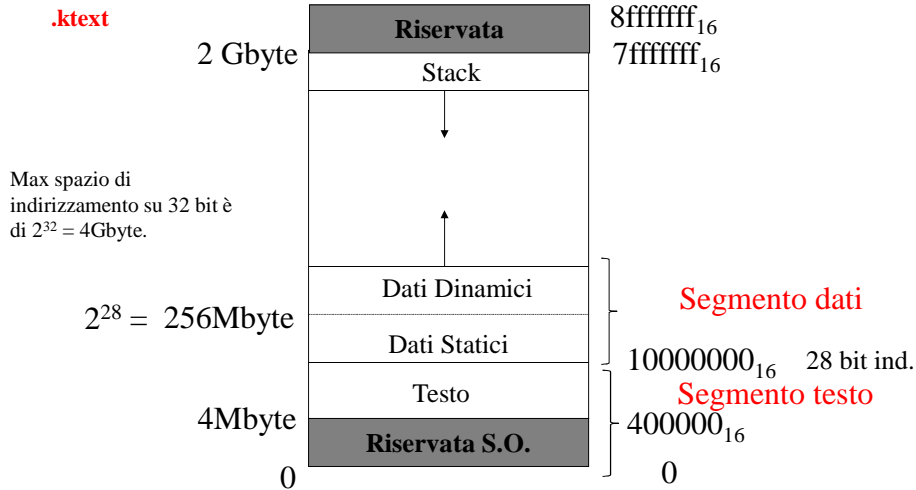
.ktext

Riservata $8fffffff_{16}$

2 Gbyte Stack $7fffffff_{16}$

Max spazio di indirizzamento su 32 bit è di $2^{32}$ = 4Gbyte.

Dati Dinamici

Segmento dati

$2^{28}$ = 256Mbyte

Dati Statici

$10000000_{16}$ 28 bit ind.

Testo

Segmento testo

4Mbyte

$400000_{16}$

Riservata S.O.

0

0